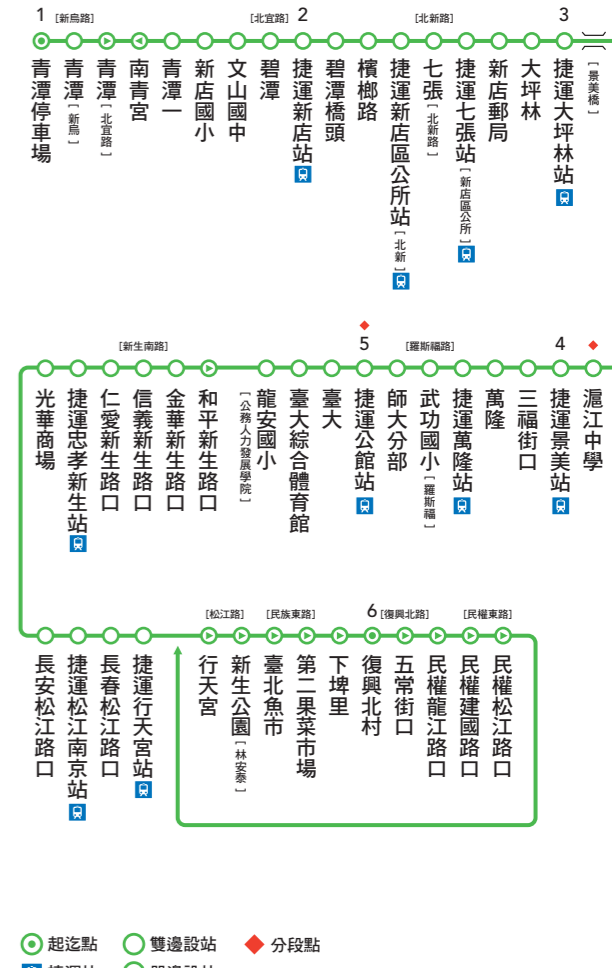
1 [新烏路] [北宜路] 2 [北新路] 3

青潭停車場
青潭 [新烏]
青潭 [北宜路]
南青宮
青潭一
新店國小
文山國中
碧潭
捷運新店站
碧潭橋頭
檳榔路
捷運新店區公所站 [北新]
七張 [北新路]
捷運七張站 [新店區公所]
新店郵局
大坪林
捷運大坪林站
[景美橋]

[新生南路] 5 [羅斯福路] 4

瀶江中學
捷運景美站
三福街口
萬隆
捷運萬隆站
武功國小 [羅斯福]
師大分部
捷運公館站
臺大
臺大綜合體育館
龍安國小 [公務人力發展學院]
和平新生路口
金華新生路口
信義新生路口
仁愛新生路口
捷運忠孝新生站
光華商場

[松江路] [民族東路] 6 [復興北路] [民權東路]

長安松江路口
捷運松江南京站
長春松江路口
捷運行天宮站
行天宮
新生公園 [林安泰]
臺北魚市
第二果菜市場
下埤里
復興北村
五常街口
民權龍江路口
民權建國路口
民權松江路口

起迄點 雙邊設站 分段點
捷運站 單邊設站